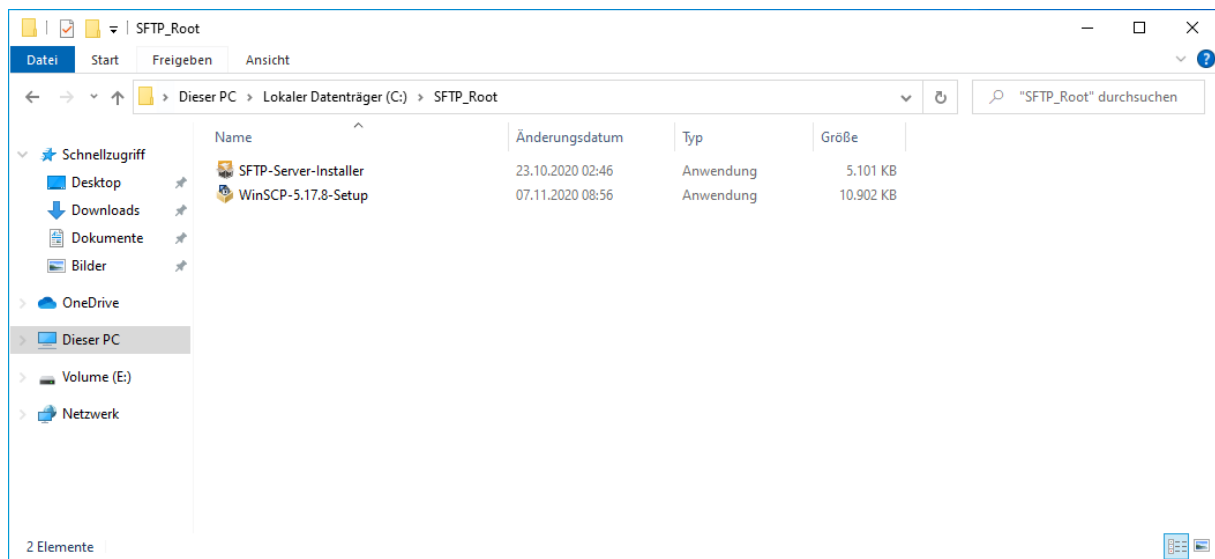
SFTP_Root

Datei Start Freigeben Ansicht

Dieser PC > Lokaler Datenträger (C:) > SFTP_Root

"SFTP_Root" durchsuchen

Schnellzugriff
Desktop
Downloads
Dokumente
Bilder
OneDrive
Dieser PC
Volume (E:)
Netzwerk

| Name | Änderungsdatum | Typ | Größe |
|---|---|---|---|
| SFTP-Server-Installer | 23.10.2020 02:46 | Anwendung | 5.101 KB |
| WinSCP-5.17.8-Setup | 07.11.2020 08:56 | Anwendung | 10.902 KB |

2 Elemente